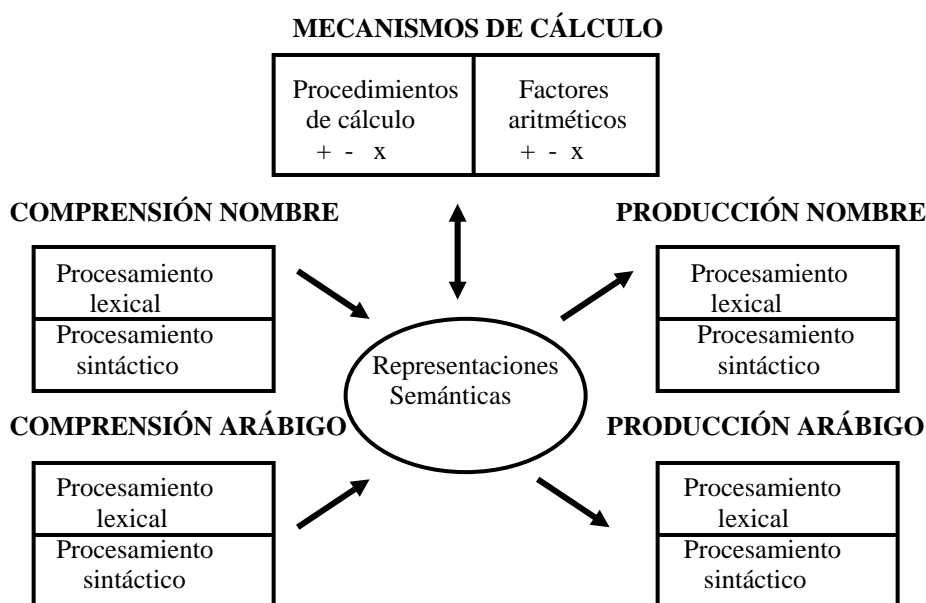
MECANISMOS DE CÁLCULO

| Procedimientos de cálculo + - x | Factores aritméticos + - x |
|---|---|

COMPRENSIÓN NOMBRE

Procesamiento lexical
Procesamiento sintáctico

PRODUCCIÓN NOMBRE

Procesamiento lexical
Procesamiento sintáctico

Representaciones Semánticas

COMPRENSIÓN ARÁBIGO

Procesamiento lexical
Procesamiento sintáctico

PRODUCCIÓN ARÁBIGO

Procesamiento lexical
Procesamiento sintáctico